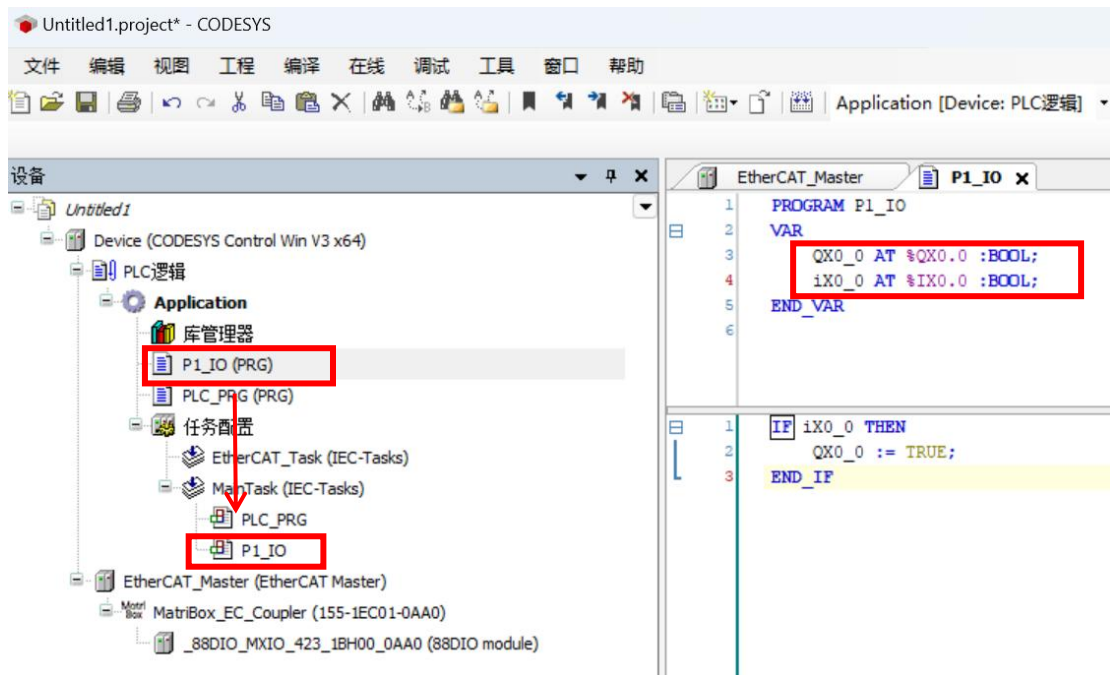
Untitled1.project* - CODESYS

文件 编辑 视图 工程 编译 在线 调试 工具 窗口 帮助

Application [Device: PLC逻辑]

设备

Untitled1
Device (CODESYS Control Win V3 x64)
PLC逻辑
Application
库管理器
P1_IO (PRG)
PLC_PRG (PRG)
任务配置
EtherCAT_Task (IEC-Tasks)
MainTask (IEC-Tasks)
PLC_PRG
P1_IO
EtherCAT_Master (EtherCAT Master)
MatriBox_EC_Coupler (155-1EC01-0AA0)
_88DIO_MXIO_423_1BH00_0AA0 (88DIO module)

EtherCAT_Master
P1_IO

1 PROGRAM P1_IO
2 VAR
3 QX0_0 AT %QX0.0 :BOOL;
4 iX0_0 AT %IX0.0 :BOOL;
5 END_VAR
6

1 IF iX0_0 THEN
2 QX0_0 := TRUE;
3 END_IF